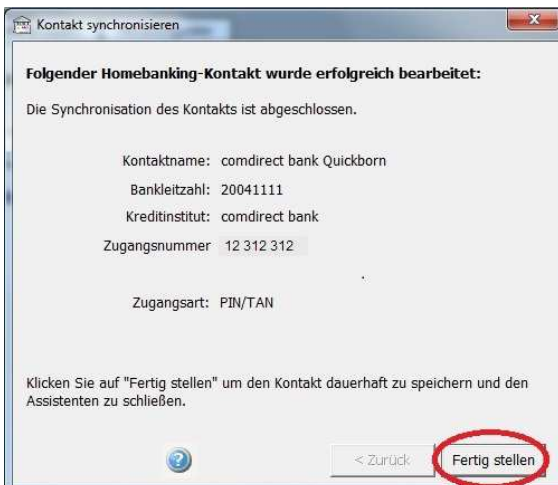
Kontakt synchronisieren

Folgender Homebanking-Kontakt wurde erfolgreich bearbeitet:

Die Synchronisation des Kontakts ist abgeschlossen.

Kontaktname: comdirect bank Quickborn
Bankleitzahl: 20041111
Kreditinstitut: comdirect bank
Zugangsnummer 12 312 312

Zugangsart: PIN/TAN

Klicken Sie auf "Fertig stellen" um den Kontakt dauerhaft zu speichern und den Assistenten zu schließen.

< Zurück
Fertig stellen